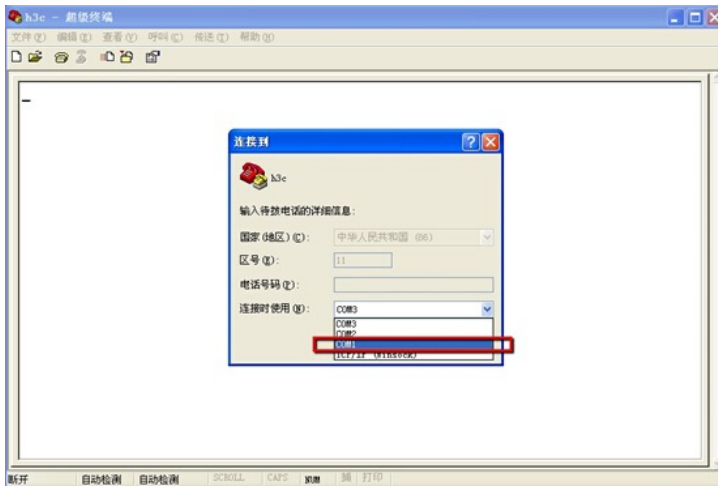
h3c - 超级终端

文件(F) 编辑(E) 查看(V) 呼叫(C) 传送(T) 帮助(H)

连接到

h3c

输入待拨电话的详细信息：

国家(地区)(C): 中华人民共和国 (86)

区号(E): 11

电话号码(P):

连接时使用(N): COM3

COM3
COM2
COM1
TCP/IP (Winsock)

断开 自动检测 自动检测 SCROLL CAPS NUM 捕 打印